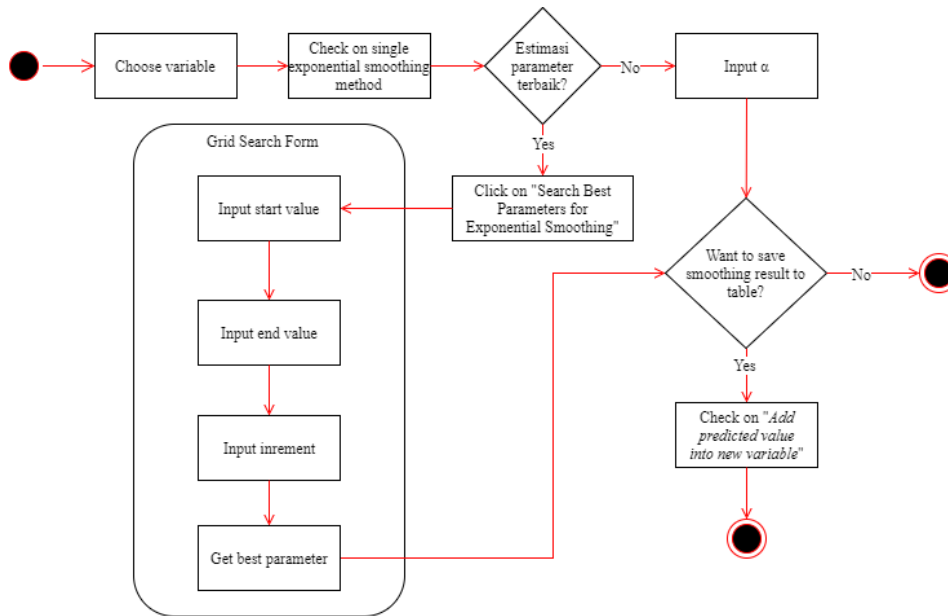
Choose variable

Check on single exponential smoothing method

Estimasi parameter terbaik?

No

Input α

Yes

Grid Search Form

Click on "Search Best Parameters for Exponential Smoothing"

Input start value

Input end value

Input inrement

Get best parameter

Want to save smoothing result to table?

No

Yes

Check on "*Add predicted value into new variable*"